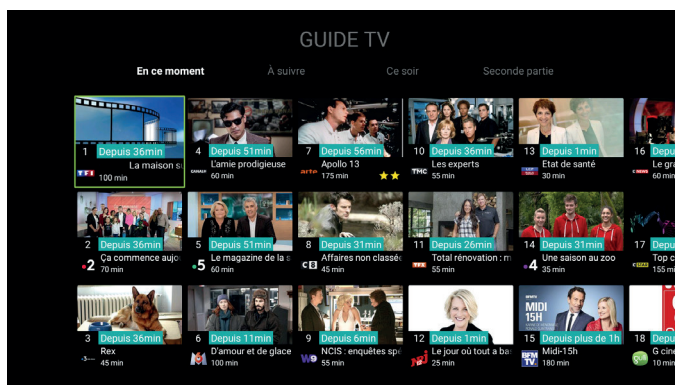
GUIDE TV

En ce moment

À suivre

Ce soir

Seconde partie

1 Depuis 36min
La maison s
TF1
100 min

4 Depuis 51min
L'amie prodigieuse
CANAL+
60 min

7 Depuis 56min
Apollo 13
arte
175 min

10 Depuis 36min
Les experts
TMC
55 min

13 Depuis 1min
Etat de santé
LCP
30 min

16 Depuis
Le gr
CNEWS
60 mi

2 Depuis 36min
Ça commence aujo
2
70 min

5 Depuis 51min
Le magazine de la s
5
60 min

8 Depuis 31min
Affaires non classé
C8
45 min

11 Depuis 26min
Total rénovation : m
TFX
55 min

14 Depuis 31min
Une saison au zoo
4
35 min

17 Depuis
Top c
155 mi

3 Depuis 36min
Rex
3
45 min

6 Depuis 11min
D'amour et de glace
M6
100 min

9 Depuis 6min
NCIS : enquêtes spé
W9
55 min

12 Depuis 1min
Le jour où tout a ba
NRJ12
25 min

15 Depuis plus de 1h
Midi-15h
BFM TV
180 min

18 Depuis
G ciné
gulli
10 min